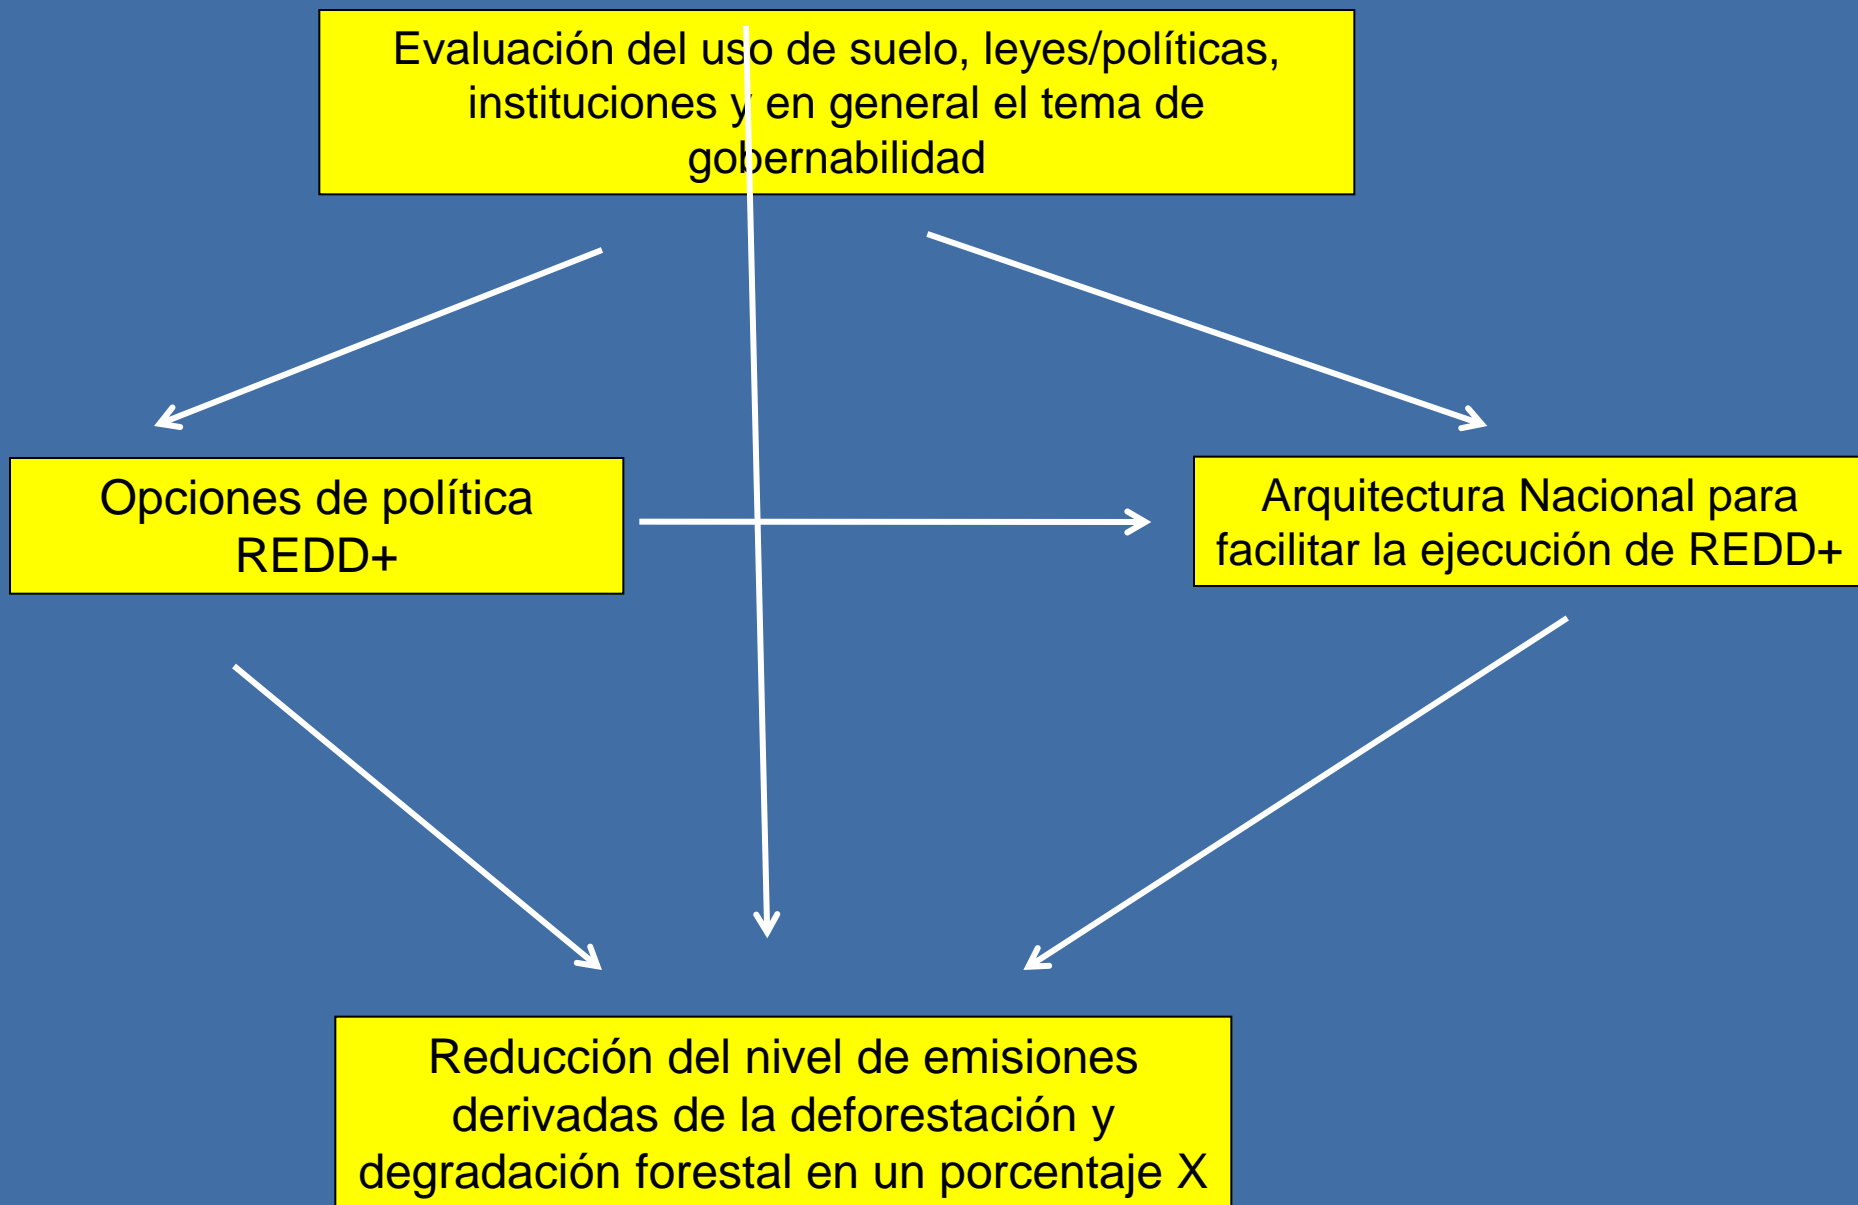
Evaluación del uso de suelo, leyes/políticas, instituciones y en general el tema de gobernabilidad

Opciones de política REDD+

Arquitectura Nacional para facilitar la ejecución de REDD+

Reducción del nivel de emisiones derivadas de la deforestación y degradación forestal en un porcentaje X